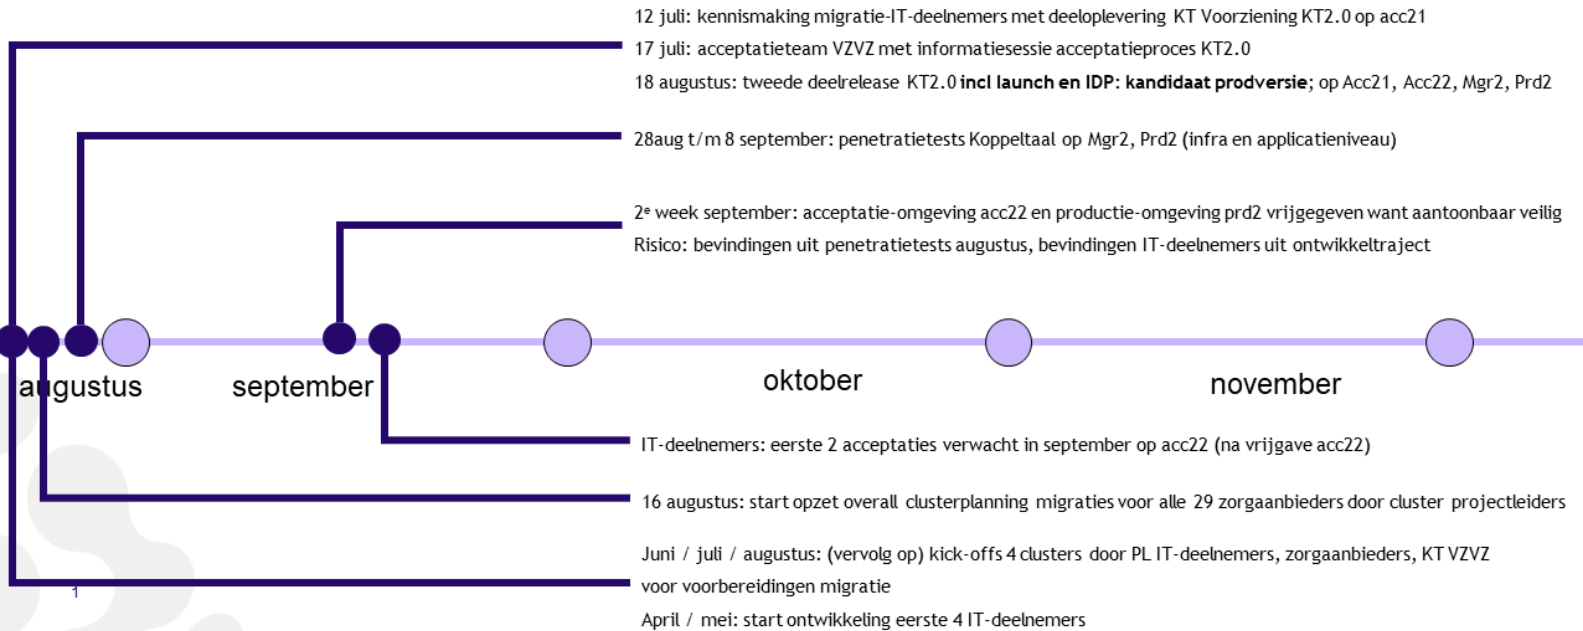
12 juli: kennismaking migratie-IT-deelnemers met deeloplevering KT Voorziening KT2.0 op acc21

17 juli: acceptatieteam VZVZ met informatiesessie acceptatieproces KT2.0

18 augustus: tweede deelrelease KT2.0 **incl launch en IDP**: **kandidaat prodversie**; op Acc21, Acc22, Mgr2, Prd2

28aug t/m 8 september: penetratietests Koppeltaal op Mgr2, Prd2 (infra en applicatieniveau)

2$^e$ week september: acceptatie-omgeving acc22 en productie-omgeving prd2 vrijgegeven want aantoonbaar veilig

Risico: bevindingen uit penetratietests augustus, bevindingen IT-deelnemers uit ontwikkeltraject

augustus

september

oktober

november

IT-deelnemers: eerste 2 acceptaties verwacht in september op acc22 (na vrijgave acc22)

16 augustus: start opzet overall clusterplanning migraties voor alle 29 zorgaanbieders door cluster projectleiders

Juni / juli / augustus: (vervolg op) kick-offs 4 clusters door PL IT-deelnemers, zorgaanbieders, KT VZVZ voor voorbereidingen migratie

1

April / mei: start ontwikkeling eerste 4 IT-deelnemers